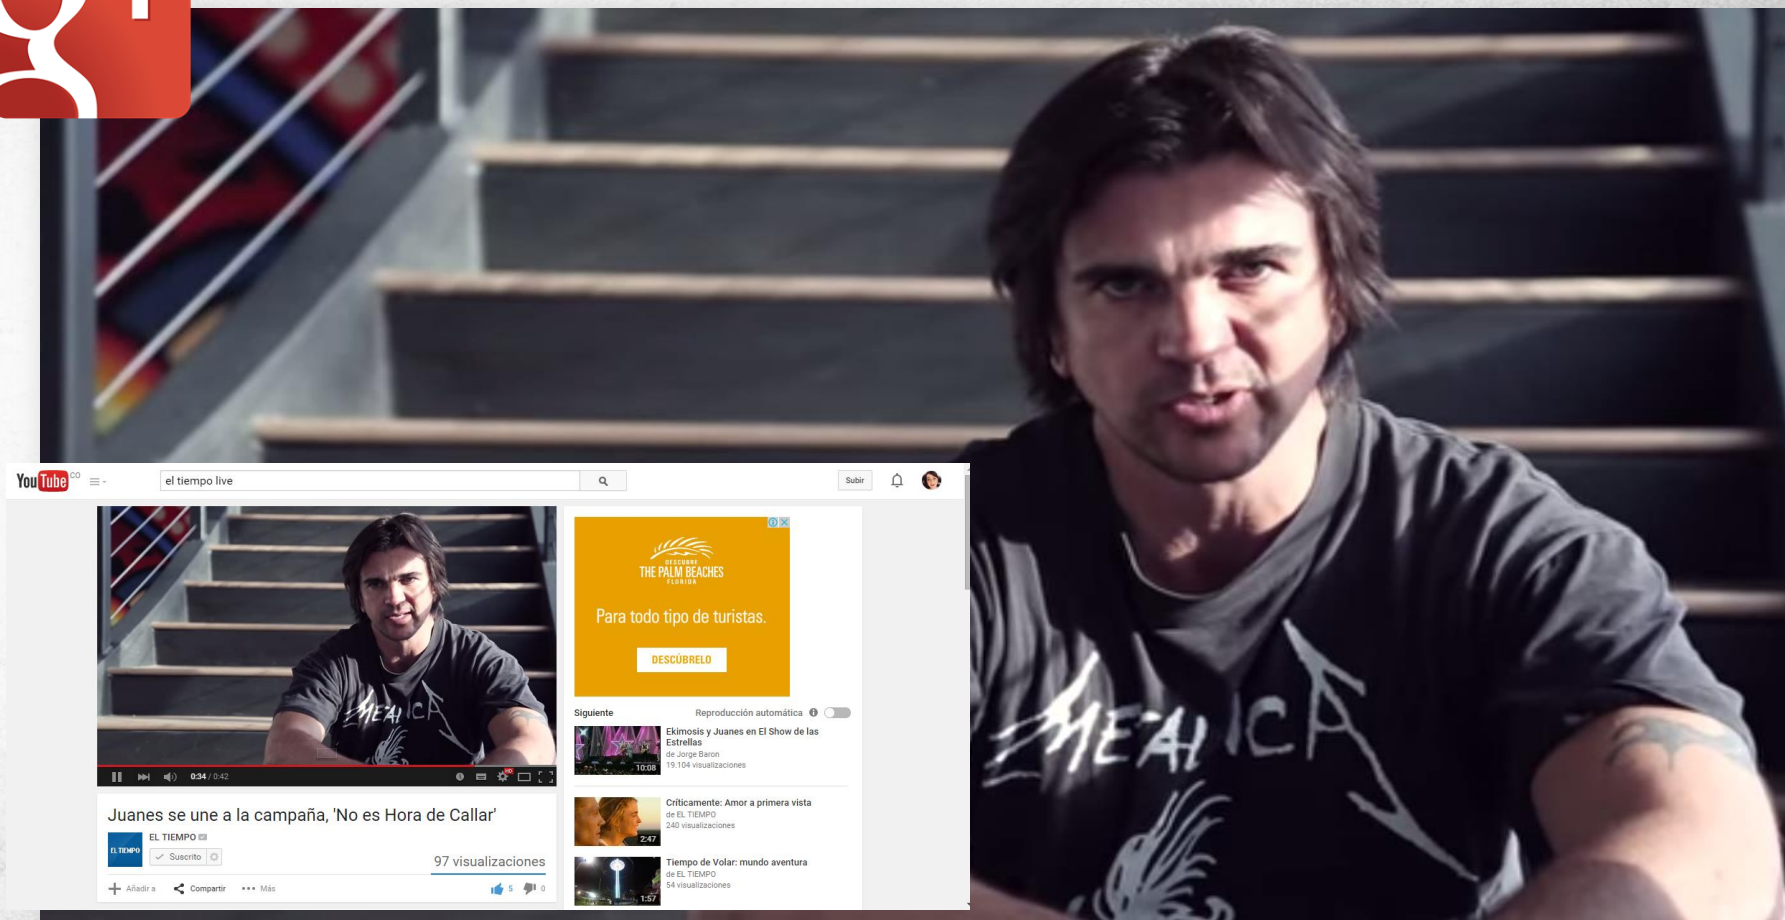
g+

YouTube CO

el tiempo live

Subir

0:34 / 0:42

Juanes se une a la campaña, 'No es Hora de Callar'

EL TIEMPO

EL TIEMPO

Suscrito

97 visualizaciones

Añadir a

Compartir

Más

5

0

DESCUBRE
THE PALM BEACHES
FLORIDA

Para todo tipo de turistas.

DESCÚBRELO

Siguiente

Reproducción automática

Ekimosis y Juanes en El Show de las Estrellas
de Jorge Baron
19.104 visualizaciones
10:08

Críticamente: Amor a primera vista
de EL TIEMPO
240 visualizaciones
2:47

Tiempo de Volar: mundo aventura
de EL TIEMPO
54 visualizaciones
1:57

METALLICA